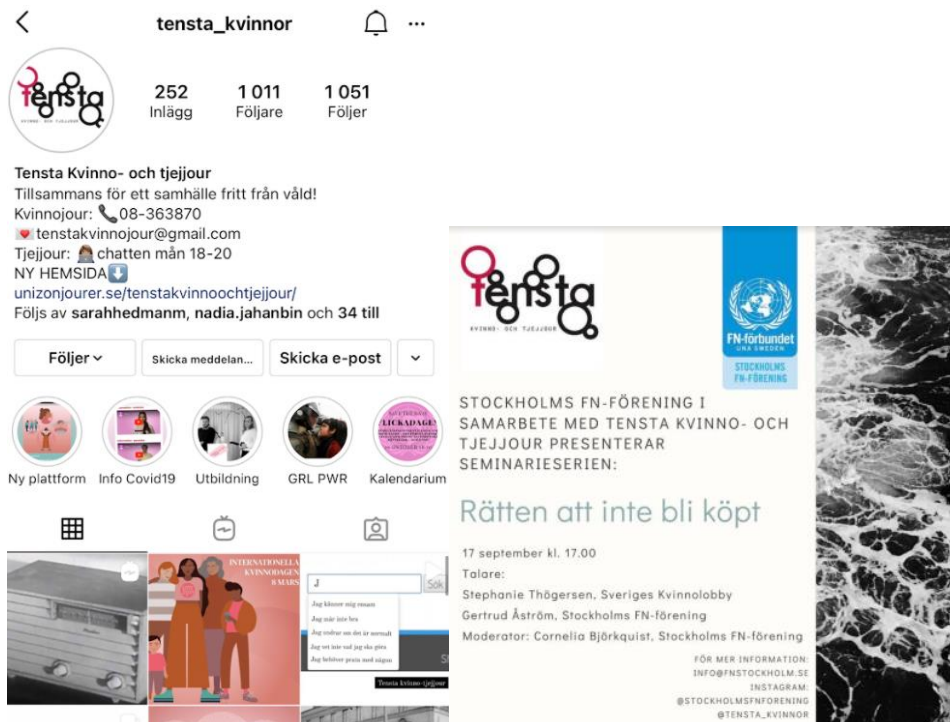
tensta_kvinnor

tensta
KVINNO- OCH TJEJJOUR

252
Inlägg

1 011
Följare

1 051
Följer

Tensta Kvinno- och tjejjour
Tillsammans för ett samhälle fritt från våld!
Kvinnojour: 08-363870
tenstakvinnojour@gmail.com
Tjejjour: chatten mån 18-20
NY HEMSIDA
unizonjourer.se/tenstakvinnoochtjejjour/
Följs av sarahhedmanm, nadia.jahanbin och 34 till

Följer
Skicka meddelan...
Skicka e-post

Ny plattform
Info Covid19
Utbildning
GRL PWR
Kalendarium

INTERNATIONELLA KVINNODAGEN 8 MARS

Jag känner mig ensam
Jag mår inte bra
Jag undrar om det är normalt
Jag vet inte vad jag ska göra
Jag behöver prata med någon
Sök
Tensta kvinno- tjejjour

tensta
KVINNO- OCH TJEJJOUR

FN-förbundet
UNA SWEDEN
STOCKHOLMS FN-FÖRENING

STOCKHOLMS FN-FÖRENING I SAMARBETE MED TENSTA KVINNO- OCH TJEJJOUR PRESENTERAR SEMINARIESERIEN:

Rätten att inte bli köpt

17 september kl. 17.00
Talare:
Stephanie Thögersen, Sveriges Kvinnolobby
Gertrud Åström, Stockholms FN-förening
Moderator: Cornelia Björkquist, Stockholms FN-förening

FÖR MER INFORMATION:
INFO@FNSTOCKHOLM.SE
INSTAGRAM:
@STOCKHOLMSFNFORENING
@TENSTA_KVINNOR